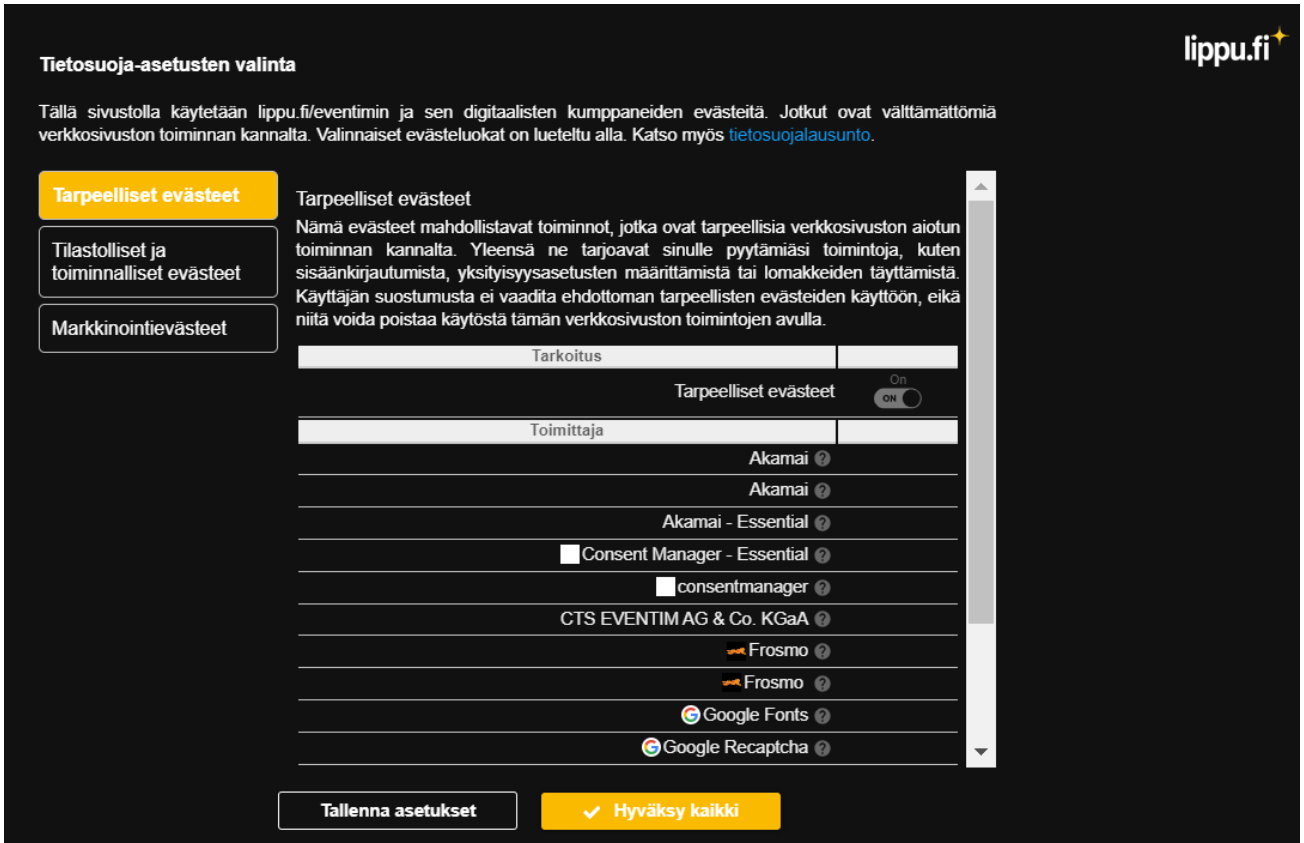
lippu.fi

Tietosuoja-asetusten valinta

Tällä sivustolla käytetään lippu.fi/eventimin ja sen digitaalisten kumppaneiden evästeitä. Jotkut ovat välttämättömiä verkkosivuston toiminnan kannalta. Valinnaiset evästeluokat on lueteltu alla. Katso myös tietosuojalausunto.

Tarpeelliset evästeet

Tilastolliset ja toiminnalliset evästeet

Markkinointievästeet

Tarpeelliset evästeet

Nämä evästeet mahdollistavat toiminnot, jotka ovat tarpeellisia verkkosivuston aiotun toiminnan kannalta. Yleensä ne tarjoavat sinulle pyytämiäsi toimintoja, kuten sisäänkirjautumista, yksityisyysasetusten määrittämistä tai lomakkeiden täyttämistä. Käyttäjän suostumusta ei vaadita ehdottoman tarpeellisten evästeiden käyttöön, eikä niitä voida poistaa käytöstä tämän verkkosivuston toimintojen avulla.

| Tarkoitus | |
|---|---|
| Tarpeelliset evästeet | On ON |

| Toimittaja | |
|---|---|
| Akamai | |
| Akamai | |
| Akamai - Essential | |
| Consent Manager - Essential | |
| consentmanager | |
| CTS EVENTIM AG & Co. KGaA | |
| Frosmo | |
| Frosmo | |
| Google Fonts | |
| Google Recaptcha | |

Tallenna asetukset

Hyväksy kaikki